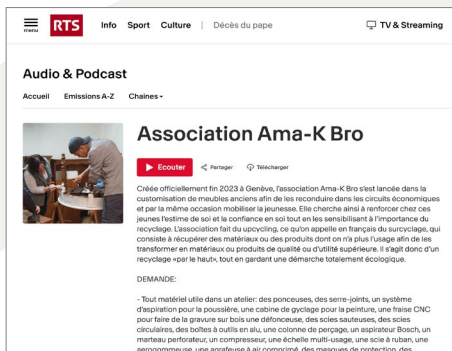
menu RTS Info Sport Culture | Décès du pape TV & Streaming

Audio & Podcast

Accueil Emissions A-Z Chaînes

Association Ama-K Bro

Ecouter Partager Télécharger

Créée officiellement fin 2023 à Genève, l'association Ama-K Bro s'est lancée dans la customisation de meubles anciens afin de les reconduire dans les circuits économiques et par la même occasion mobiliser la jeunesse. Elle cherche ainsi à renforcer chez ces jeunes l'estime de soi et la confiance en soi tout en les sensibilisant à l'importance du recyclage. L'association fait du upcycling, ce qu'on appelle en français du surcyclage, qui consiste à récupérer des matériaux ou des produits dont on n'a plus l'usage afin de les transformer en matériaux ou produits de qualité ou d'utilité supérieure. Il s'agit donc d'un recyclage «par le haut», tout en gardant une démarche totalement écologique.

DEMANDE:

- Tout matériel utile dans un atelier: des ponceuses, des serre-joints, un système d'aspiration pour la poussière, une cabine de cyclage pour la peinture, une fraise CNC pour faire de la gravure sur bois une défonceuse, des scies sauteuses, des scies circulaires, des boîtes à outils en alu, une colonne de perçage, un aspirateur Bosch, un marteau perforateur, un compresseur, une échelle multi-usage, une scie à ruban, une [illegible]